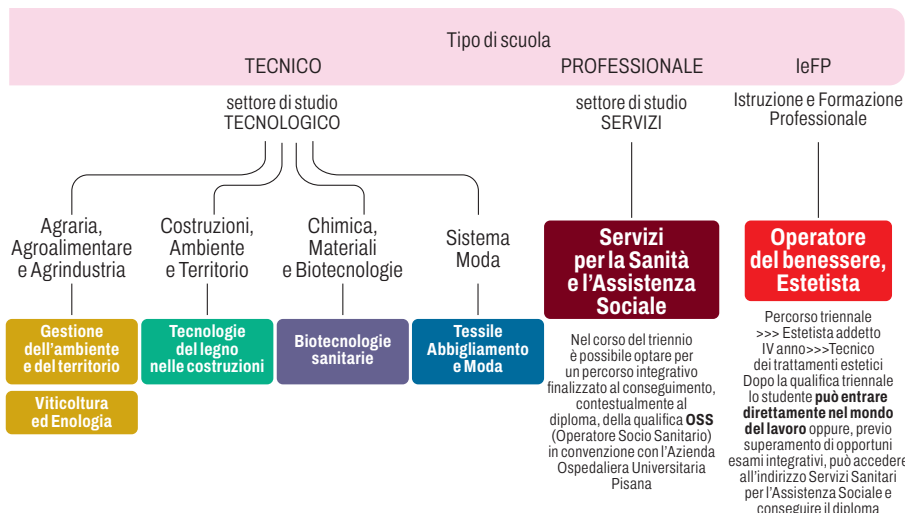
Tipo di scuola

TECNICO

PROFESSIONALE

IeFP

settore di studio TECNOLOGICO

settore di studio SERVIZI

Istruzione e Formazione Professionale

Agraria, Agroalimentare e Agrindustria

Costruzioni, Ambiente e Territorio

Chimica, Materiali e Biotecnologie

Sistema Moda

Servizi per la Sanità e l'Assistenza Sociale

Operatore del benessere, Estetista

Gestione dell'ambiente e del territorio

Viticoltura ed Enologia

Tecnologie del legno nelle costruzioni

Biotecnologie sanitarie

Tessile Abbigliamento e Moda

Nel corso del triennio è possibile optare per un percorso integrativo finalizzato al conseguimento, contestualmente al diploma, della qualifica **OSS** (Operatore Socio Sanitario) in convenzione con l'Azienda Ospedaliera Universitaria Pisana

Percorso triennale >>> Estetista addetto IV anno>>>Tecnico dei trattamenti estetici Dopo la qualifica triennale lo studente **può entrare direttamente nel mondo del lavoro** oppure, previo superamento di opportuni esami integrativi, può accedere all'indirizzo Servizi Sanitari per l'Assistenza Sociale e conseguire il diploma